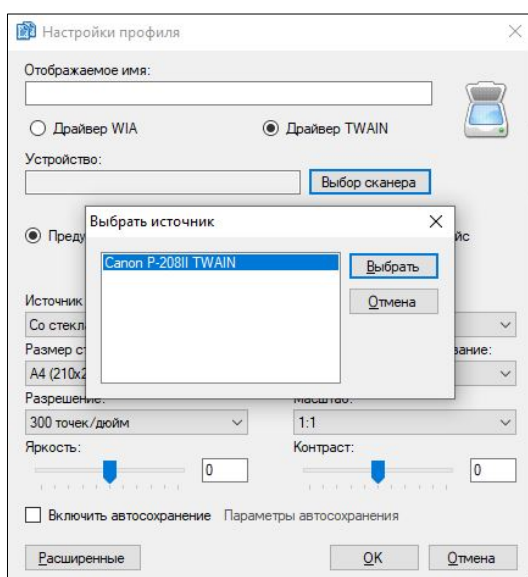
Настройки профиля

Отображаемое имя:

Драйвер WIA

Драйвер TWAIN

Устройство:

Выбор сканера

Преду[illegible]

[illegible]йс

Источник

Со стекл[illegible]

Размер ст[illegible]

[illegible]вание:

A4 (210x2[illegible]

Выбрать источник

Canon P-208II TWAIN

Выбрать

Отмена

Разрешение:

Масштаб:

300 точек/дюйм

1:1

Яркость:

0

Контраст:

0

Включить автосохранение

Параметры автосохранения

Расширенные

OK

Отмена